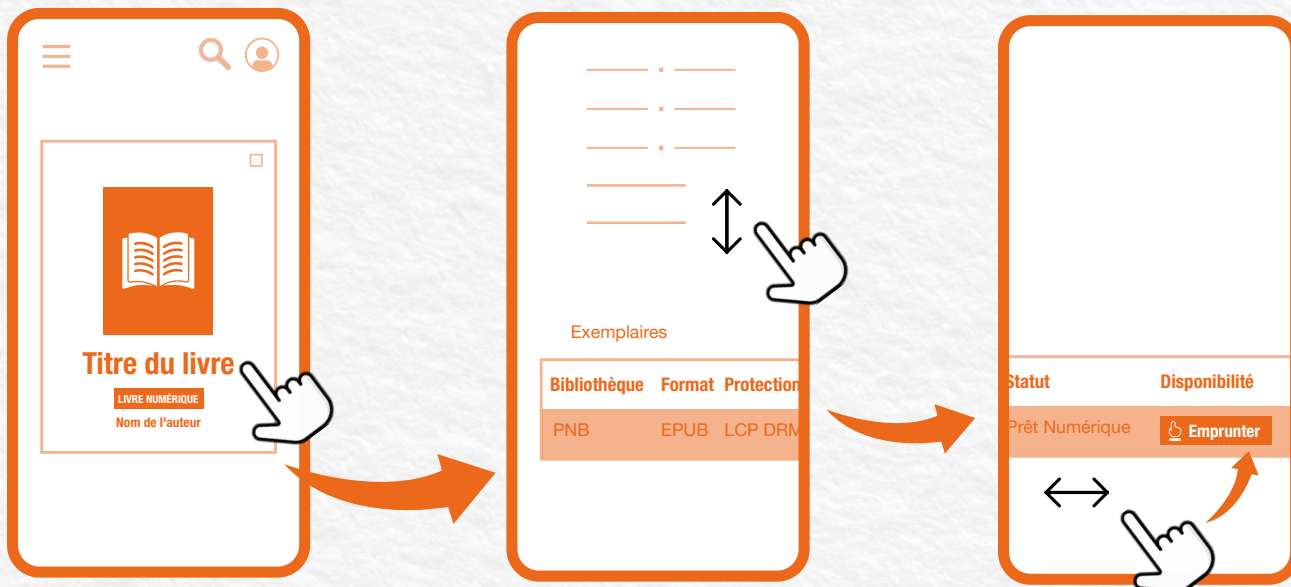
Titre du livre
LIVRE NUMÉRIQUE
Nom de l'auteur

Exemplaires

| Bibliothèque | Format | Protection |
|---|---|---|
| PNB | EPUB | LCP DRM |

| Statut | Disponibilité |
|---|---|
| Prêt Numérique | Emprunter |